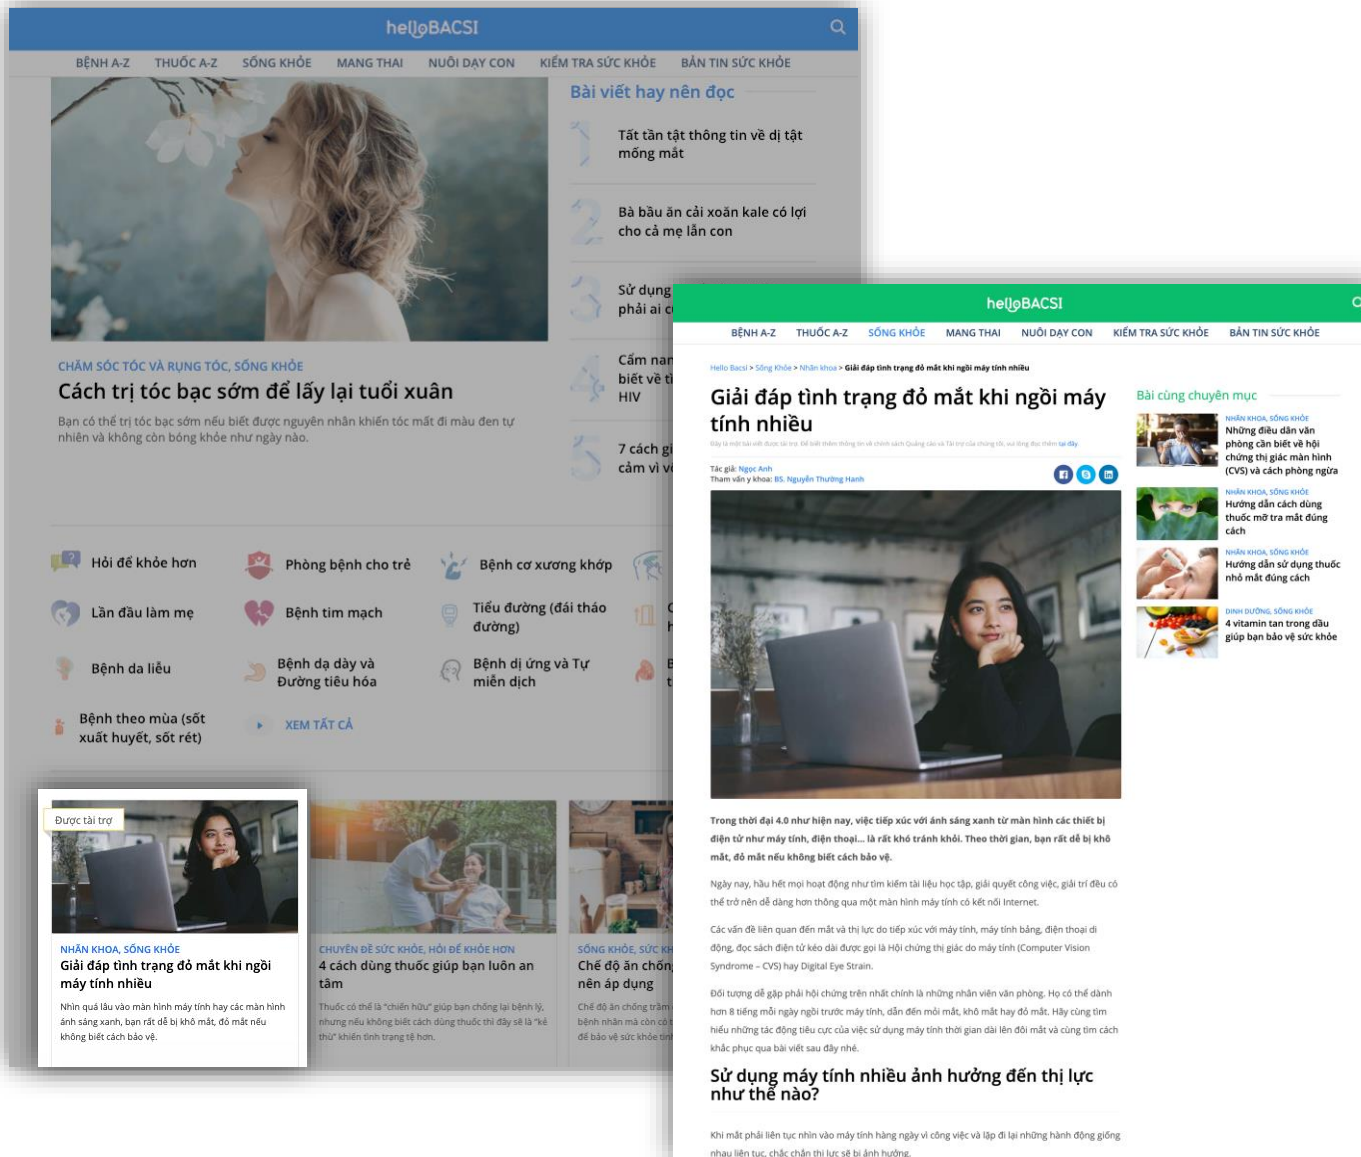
helloBACSI

BỆNH A-Z THUỐC A-Z SỐNG KHỎE MANG THAI NUÔI DẠY CON KIỂM TRA SỨC KHỎE BẢN TIN SỨC KHỎE

Bài viết hay nên đọc

1 Tất tần tật thông tin về dị tật mống mắt

2 Bà bầu ăn cải xoăn kale có lợi cho cả mẹ lẫn con

3 Sử dụng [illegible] phải ai c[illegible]

4 Cẩm nan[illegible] biết về t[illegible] HIV

5 7 cách gi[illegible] cảm vì v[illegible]

CHĂM SÓC TÓC VÀ RỤNG TÓC, SỐNG KHỎE

Cách trị tóc bạc sớm để lấy lại tuổi xuân

Bạn có thể trị tóc bạc sớm nếu biết được nguyên nhân khiến tóc mất đi màu đen tự nhiên và không còn bóng khỏe như ngày nào.

Hỏi để khỏe hơn
Phòng bệnh cho trẻ
Bệnh cơ xương khớp
Lần đầu làm mẹ
Bệnh tim mạch
Tiểu đường (đái tháo đường)
Bệnh da liễu
Bệnh dạ dày và Đường tiêu hóa
Bệnh dị ứng và Tự miễn dịch
Bệnh theo mùa (sốt xuất huyết, sốt rét)
XEM TẤT CẢ

Được tài trợ

NHÃN KHOA, SỐNG KHỎE
Giải đáp tình trạng đỏ mắt khi ngồi máy tính nhiều
Nhìn quá lâu vào màn hình máy tính hay các màn hình ánh sáng xanh, bạn rất dễ bị khô mắt, đỏ mắt nếu không biết cách bảo vệ.

CHUYÊN ĐỀ SỨC KHỎE, HỎI ĐỂ KHỎE HƠN
4 cách dùng thuốc giúp bạn luôn an tâm
Thuốc có thể là "chiến hữu" giúp bạn chống lại bệnh lý, nhưng nếu không biết cách dùng thuốc thì đây sẽ là "kẻ thù" khiến tình trạng tệ hơn.

SỐNG KHỎE, SỨC KH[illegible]
Chế độ ăn chốn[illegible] nên áp dụng
Chế độ ăn chống trầm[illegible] bệnh nhân mà còn có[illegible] để bảo vệ sức khỏe tin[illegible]

helloBACSI

BỆNH A-Z THUỐC A-Z SỐNG KHỎE MANG THAI NUÔI DẠY CON KIỂM TRA SỨC KHỎE BẢN TIN SỨC KHỎE

Hello Bacsi > Sống Khỏe > Nhãn khoa > Giải đáp tình trạng đỏ mắt khi ngồi máy tính nhiều

Giải đáp tình trạng đỏ mắt khi ngồi máy tính nhiều

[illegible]

Tác giả: Ngọc Anh
Tham vấn y khoa: BS. Nguyễn Thường Hanh

Trong thời đại 4.0 như hiện nay, việc tiếp xúc với ánh sáng xanh từ màn hình các thiết bị điện tử như máy tính, điện thoại... là rất khó tránh khỏi. Theo thời gian, bạn rất dễ bị khô mắt, đỏ mắt nếu không biết cách bảo vệ.

Ngày nay, hầu hết mọi hoạt động như tìm kiếm tài liệu học tập, giải quyết công việc, giải trí đều có thể trở nên dễ dàng hơn thông qua một màn hình máy tính có kết nối Internet.

Các vấn đề liên quan đến mắt và thị lực do tiếp xúc với máy tính, máy tính bảng, điện thoại di động, đọc sách điện tử kéo dài được gọi là Hội chứng thị giác do máy tính (Computer Vision Syndrome – CVS) hay Digital Eye Strain.

Đối tượng dễ gặp phải hội chứng trên nhất chính là những nhân viên văn phòng. Họ có thể dành hơn 8 tiếng mỗi ngày ngồi trước máy tính, dẫn đến mỏi mắt, khô mắt hay đỏ mắt. Hãy cùng tìm hiểu những tác động tiêu cực của việc sử dụng máy tính thời gian dài lên đôi mắt và cùng tìm cách khắc phục qua bài viết sau đây nhé.

Sử dụng máy tính nhiều ảnh hưởng đến thị lực như thế nào?

Khi mắt phải liên tục nhìn vào máy tính hàng ngày vì công việc và lặp đi lặp lại những hành động giống nhau liên tục, chắc chắn thị lực sẽ bị ảnh hưởng.

Bài cùng chuyên mục

NHÃN KHOA, SỐNG KHỎE
Những điều dân văn phòng cần biết về hội chứng thị giác màn hình (CVS) và cách phòng ngừa

NHÃN KHOA, SỐNG KHỎE
Hướng dẫn cách dùng thuốc mỡ tra mắt đúng cách

NHÃN KHOA, SỐNG KHỎE
Hướng dẫn sử dụng thuốc nhỏ mắt đúng cách

DINH DƯỠNG, SỐNG KHỎE
4 vitamin tan trong dầu giúp bạn bảo vệ sức khỏe